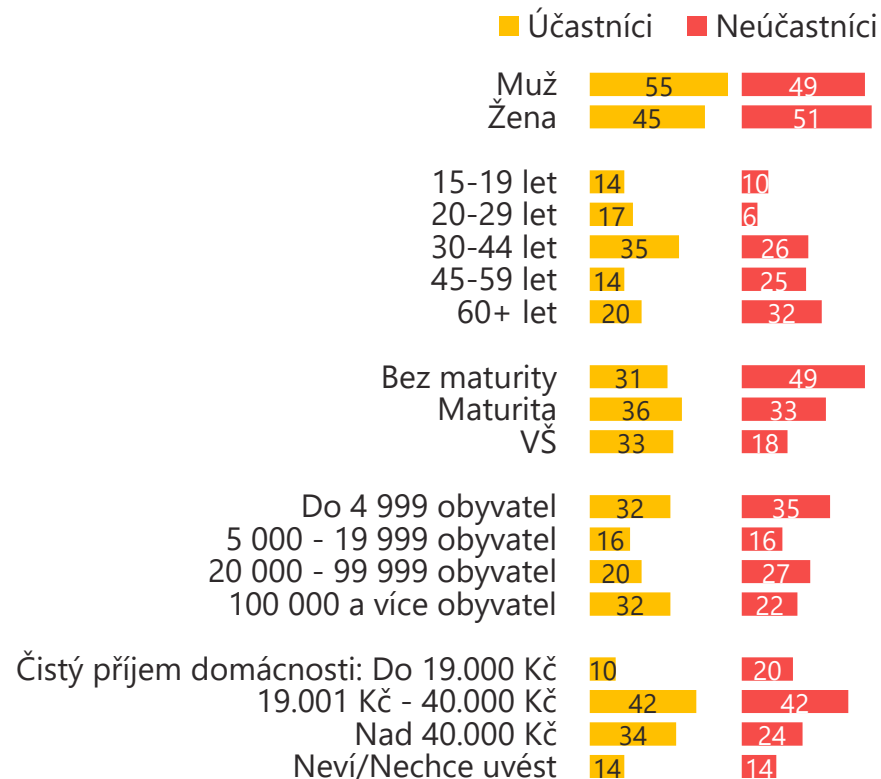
Účastníci Neúčastníci

| | Účastníci | Neúčastníci |
|---|---|---|
| Muž | 55 | 49 |
| Žena | 45 | 51 |
| 15-19 let | 14 | 10 |
| 20-29 let | 17 | 6 |
| 30-44 let | 35 | 26 |
| 45-59 let | 14 | 25 |
| 60+ let | 20 | 32 |
| Bez maturity | 31 | 49 |
| Maturita | 36 | 33 |
| VŠ | 33 | 18 |
| Do 4 999 obyvatel | 32 | 35 |
| 5 000 - 19 999 obyvatel | 16 | 16 |
| 20 000 - 99 999 obyvatel | 20 | 27 |
| 100 000 a více obyvatel | 32 | 22 |
| Čistý příjem domácnosti: Do 19.000 Kč | 10 | 20 |
| 19.001 Kč - 40.000 Kč | 42 | 42 |
| Nad 40.000 Kč | 34 | 24 |
| Neví/Nechce uvést | 14 | 14 |